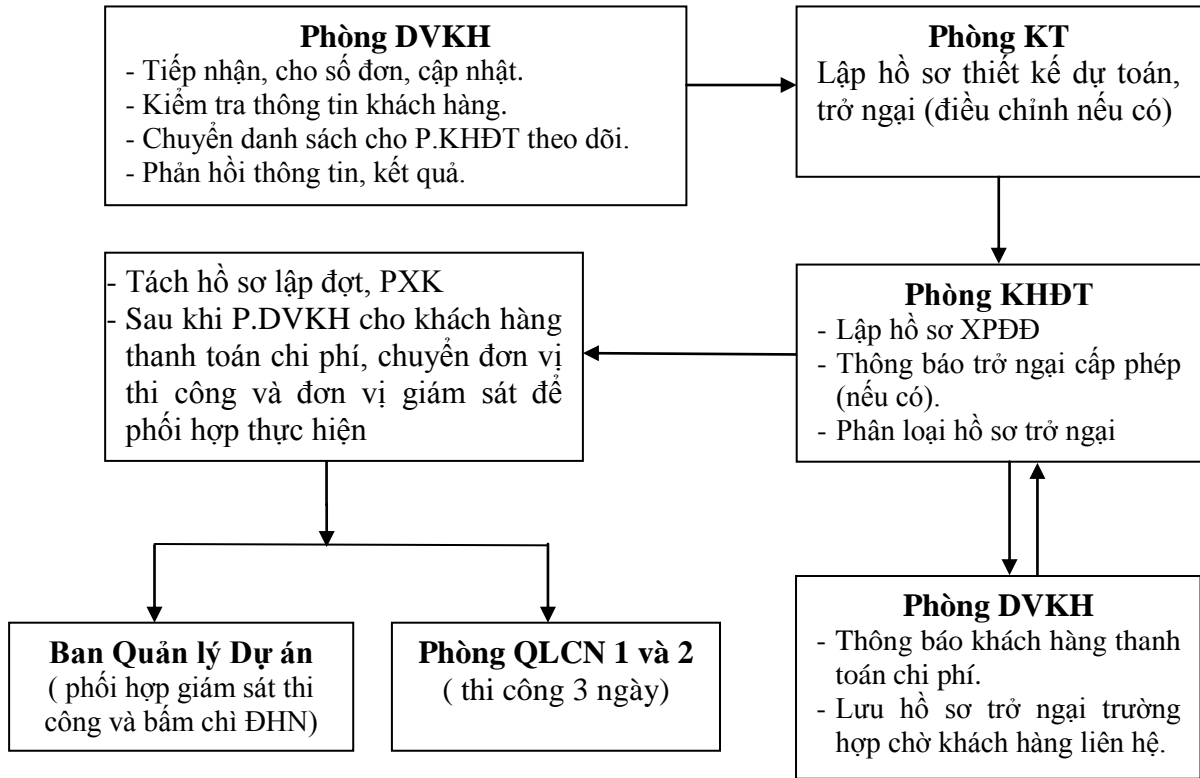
**Phòng DVKH**
- Tiếp nhận, cho số đơn, cập nhật.
- Kiểm tra thông tin khách hàng.
- Chuyển danh sách cho P.KHĐT theo dõi.
- Phản hồi thông tin, kết quả.

**Phòng KT**
Lập hồ sơ thiết kế dự toán, trở ngại (điều chỉnh nếu có)

**Phòng KHĐT**
- Lập hồ sơ XPĐĐ
- Thông báo trở ngại cấp phép (nếu có).
- Phân loại hồ sơ trở ngại

- Tách hồ sơ lập đợt, PXK
- Sau khi P.DVKH cho khách hàng thanh toán chi phí, chuyển đơn vị thi công và đơn vị giám sát để phối hợp thực hiện

**Phòng DVKH**
- Thông báo khách hàng thanh toán chi phí.
- Lưu hồ sơ trở ngại trường hợp chờ khách hàng liên hệ.

**Ban Quản lý Dự án**
( phối hợp giám sát thi công và bấm chì ĐHN)

**Phòng QLCN 1 và 2**
( thi công 3 ngày)